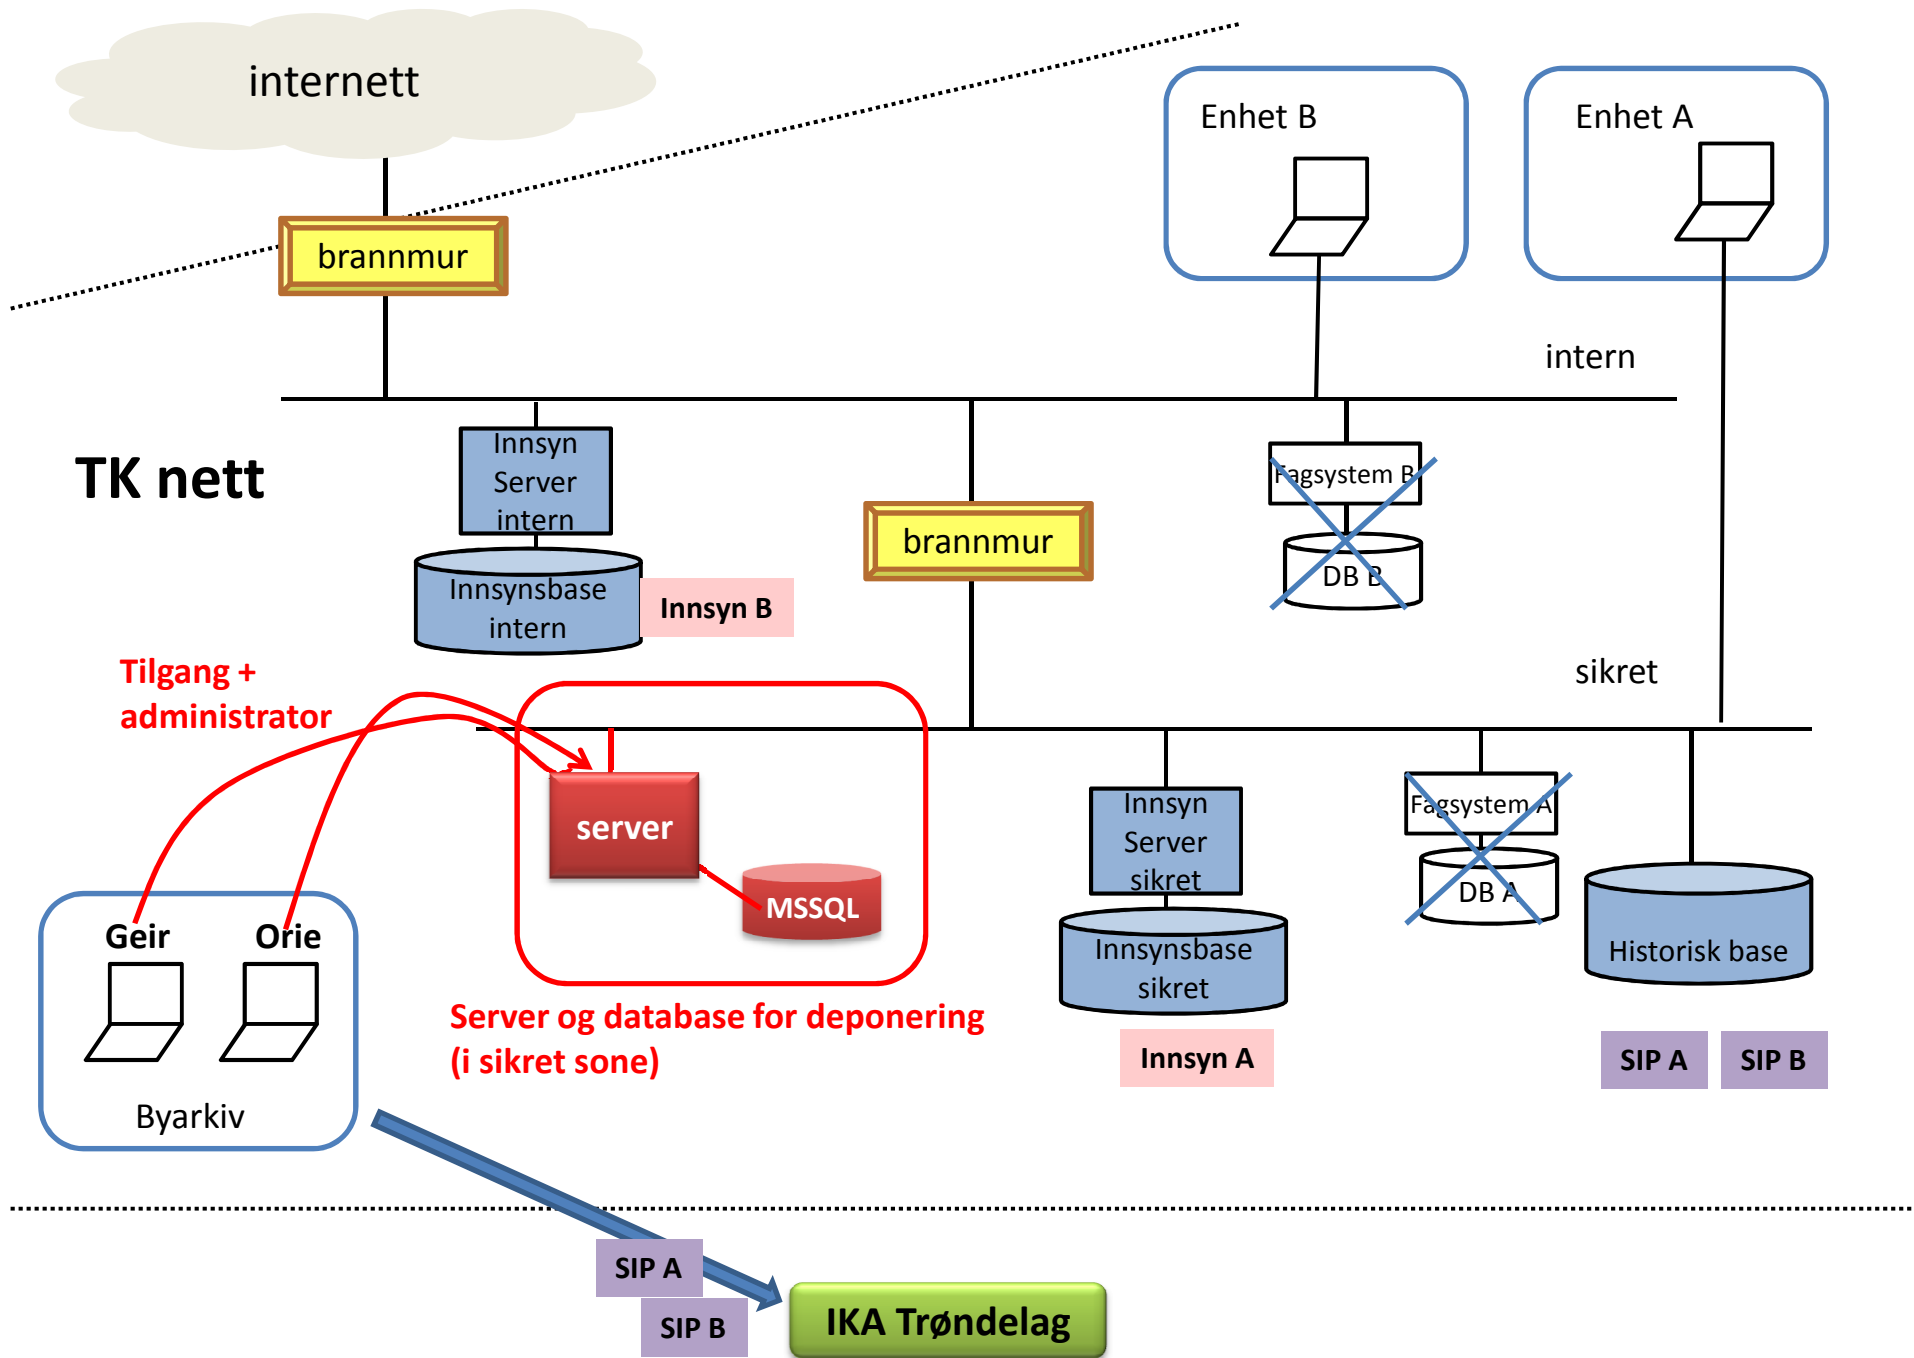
internett

Enhet B

Enhet A

brannmur

intern

TK nett

Innsyn Server intern

Innsynsbase intern

Innsyn B

brannmur

Fagsystem B

DB B

sikret

Tilgang + administrator

server

MSSQL

Innsyn Server sikret

Innsynsbase sikret

Fagsystem A

DB A

Historisk base

Geir

Orie

Byarkiv

Server og database for deponering (i sikret sone)

Innsyn A

SIP A

SIP B

SIP A

SIP B

IKA Trøndelag